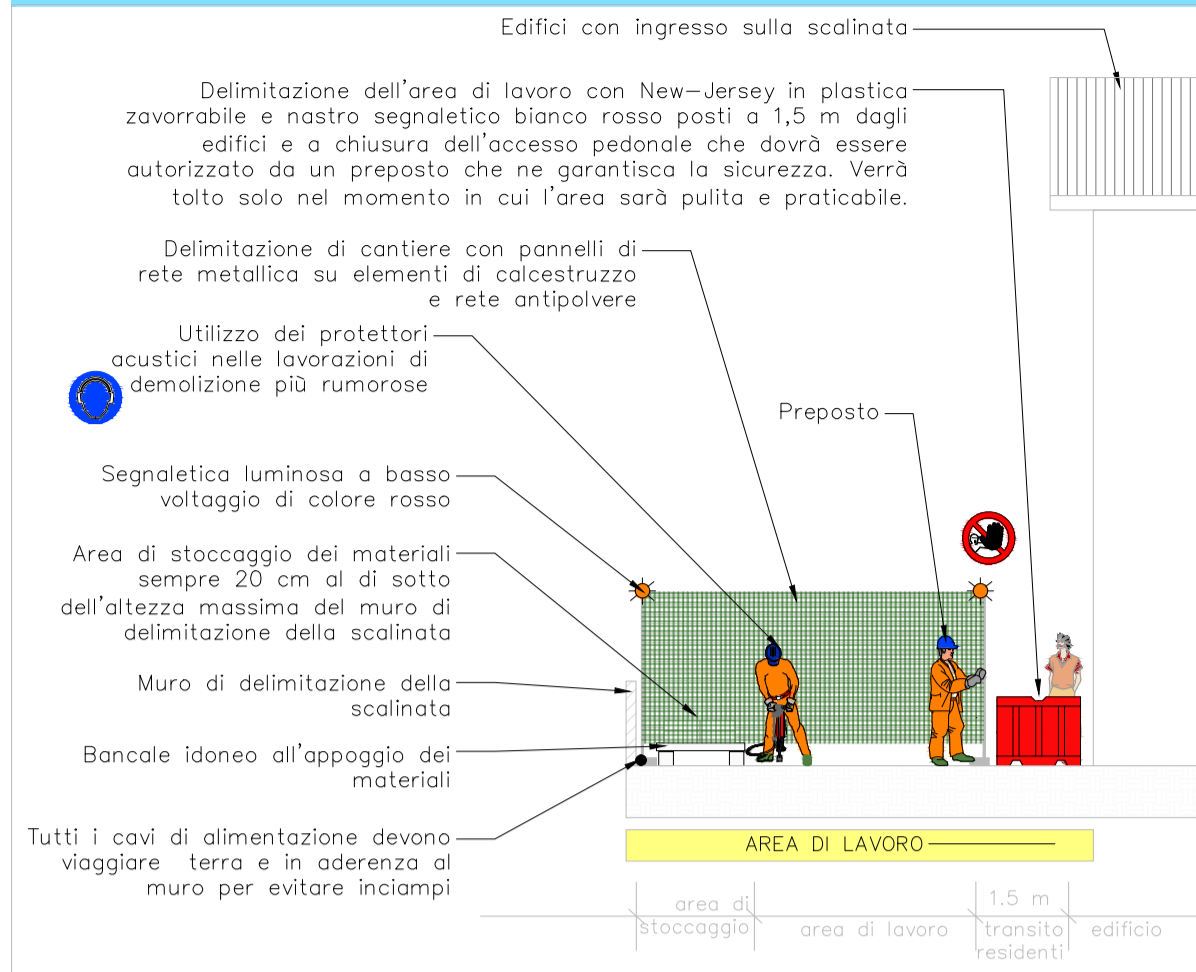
Edifici con ingresso sulla scalinata

Delimitazione dell'area di lavoro con New-Jersey in plastica zavorrabile e nastro segnaletico bianco rosso posti a 1,5 m dagli edifici e a chiusura dell'accesso pedonale che dovrà essere autorizzato da un preposto che ne garantisca la sicurezza. Verrà tolto solo nel momento in cui l'area sarà pulita e praticabile.

Delimitazione di cantiere con pannelli di rete metallica su elementi di calcestruzzo e rete antipolvere

Utilizzo dei protettori acustici nelle lavorazioni di demolizione più rumorose

Preposto

Segnaletica luminosa a basso voltaggio di colore rosso

Area di stoccaggio dei materiali sempre 20 cm al di sotto dell'altezza massima del muro di delimitazione della scalinata

Muro di delimitazione della scalinata

Bancale idoneo all'appoggio dei materiali

Tutti i cavi di alimentazione devono viaggiare terra e in aderenza al muro per evitare inciampi

AREA DI LAVORO

area di stoccaggio

area di lavoro

1.5 m

transito residenti

edificio